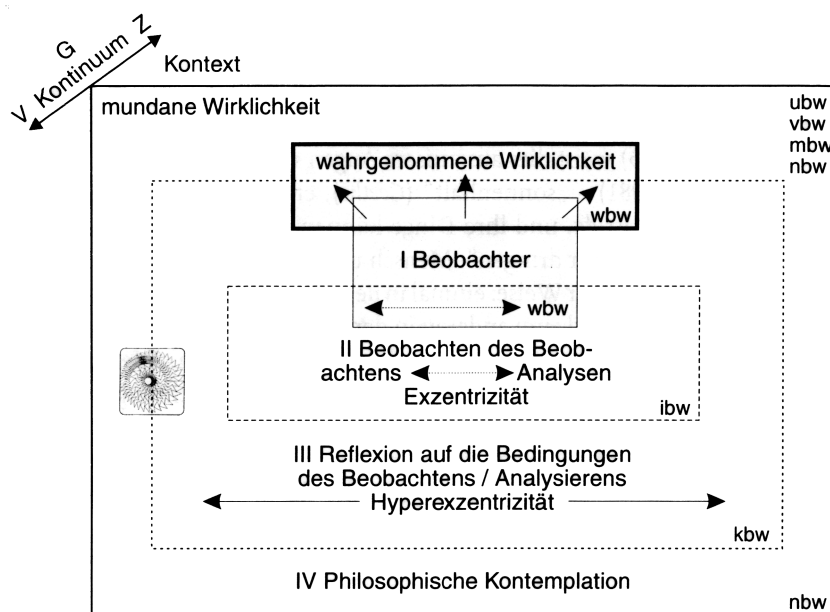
V Kontinuum Z
G
Kontext

mundane Wirklichkeit

ubw
vbw
mbw
nbw

wahrgenommene Wirklichkeit

wbw

I Beobachter

wbw

II Beobachten des Beobachtens Analysen
Exzentrizität

ibw

III Reflexion auf die Bedingungen des Beobachtens / Analysierens
Hyperexzentrizität

kbw

IV Philosophische Kontemplation

nbw